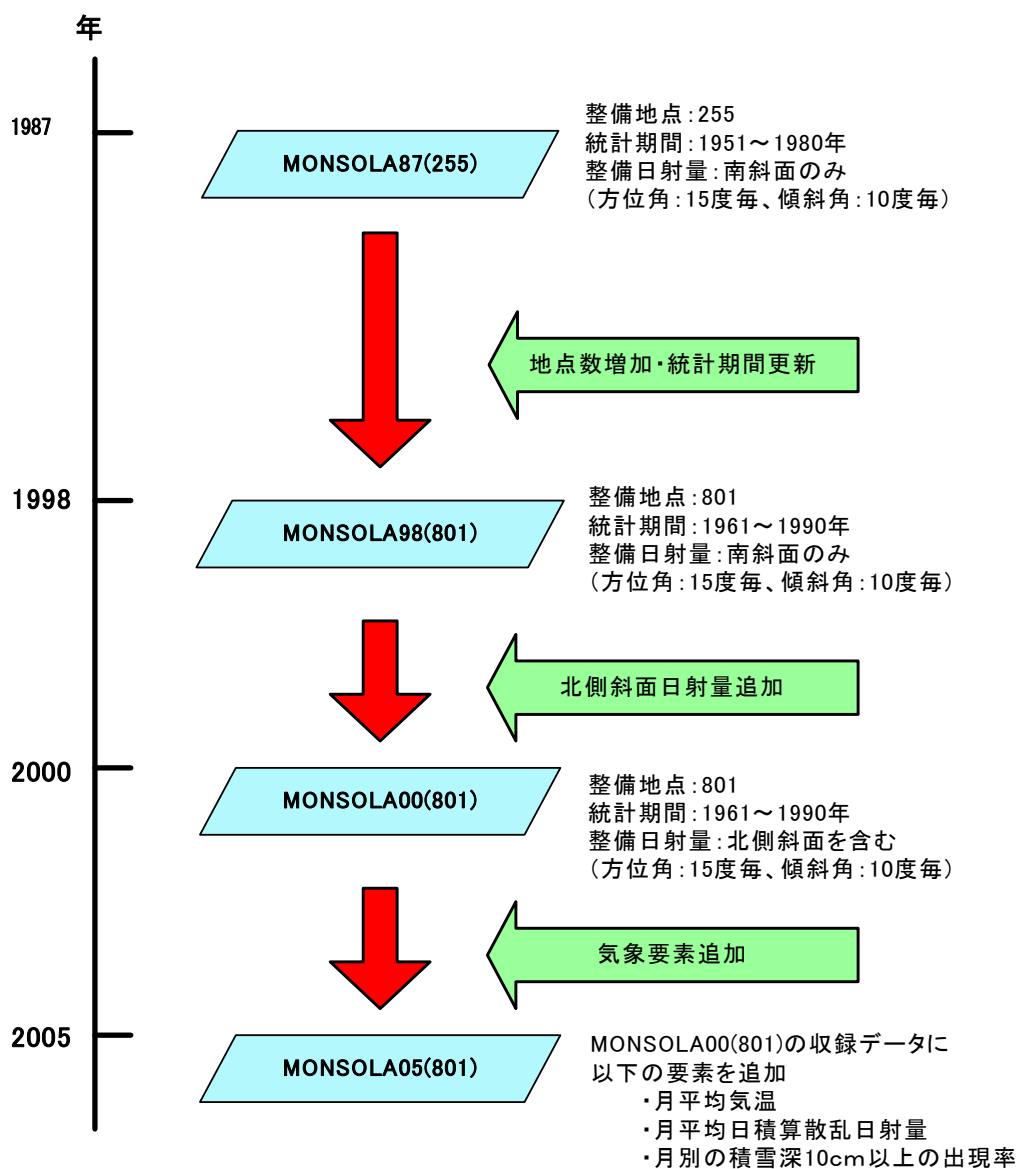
年

1987

MONSOLA87(255)

整備地点:255
統計期間:1951～1980年
整備日射量:南斜面のみ
(方位角:15度毎、傾斜角:10度毎)

地点数増加・統計期間更新

1998

MONSOLA98(801)

整備地点:801
統計期間:1961～1990年
整備日射量:南斜面のみ
(方位角:15度毎、傾斜角:10度毎)

北側斜面日射量追加

2000

MONSOLA00(801)

整備地点:801
統計期間:1961～1990年
整備日射量:北側斜面を含む
(方位角:15度毎、傾斜角:10度毎)

気象要素追加

2005

MONSOLA05(801)

MONSOLA00(801)の収録データに
以下の要素を追加
・月平均気温
・月平均日積算散乱日射量
・月別の積雪深10cm以上の出現率